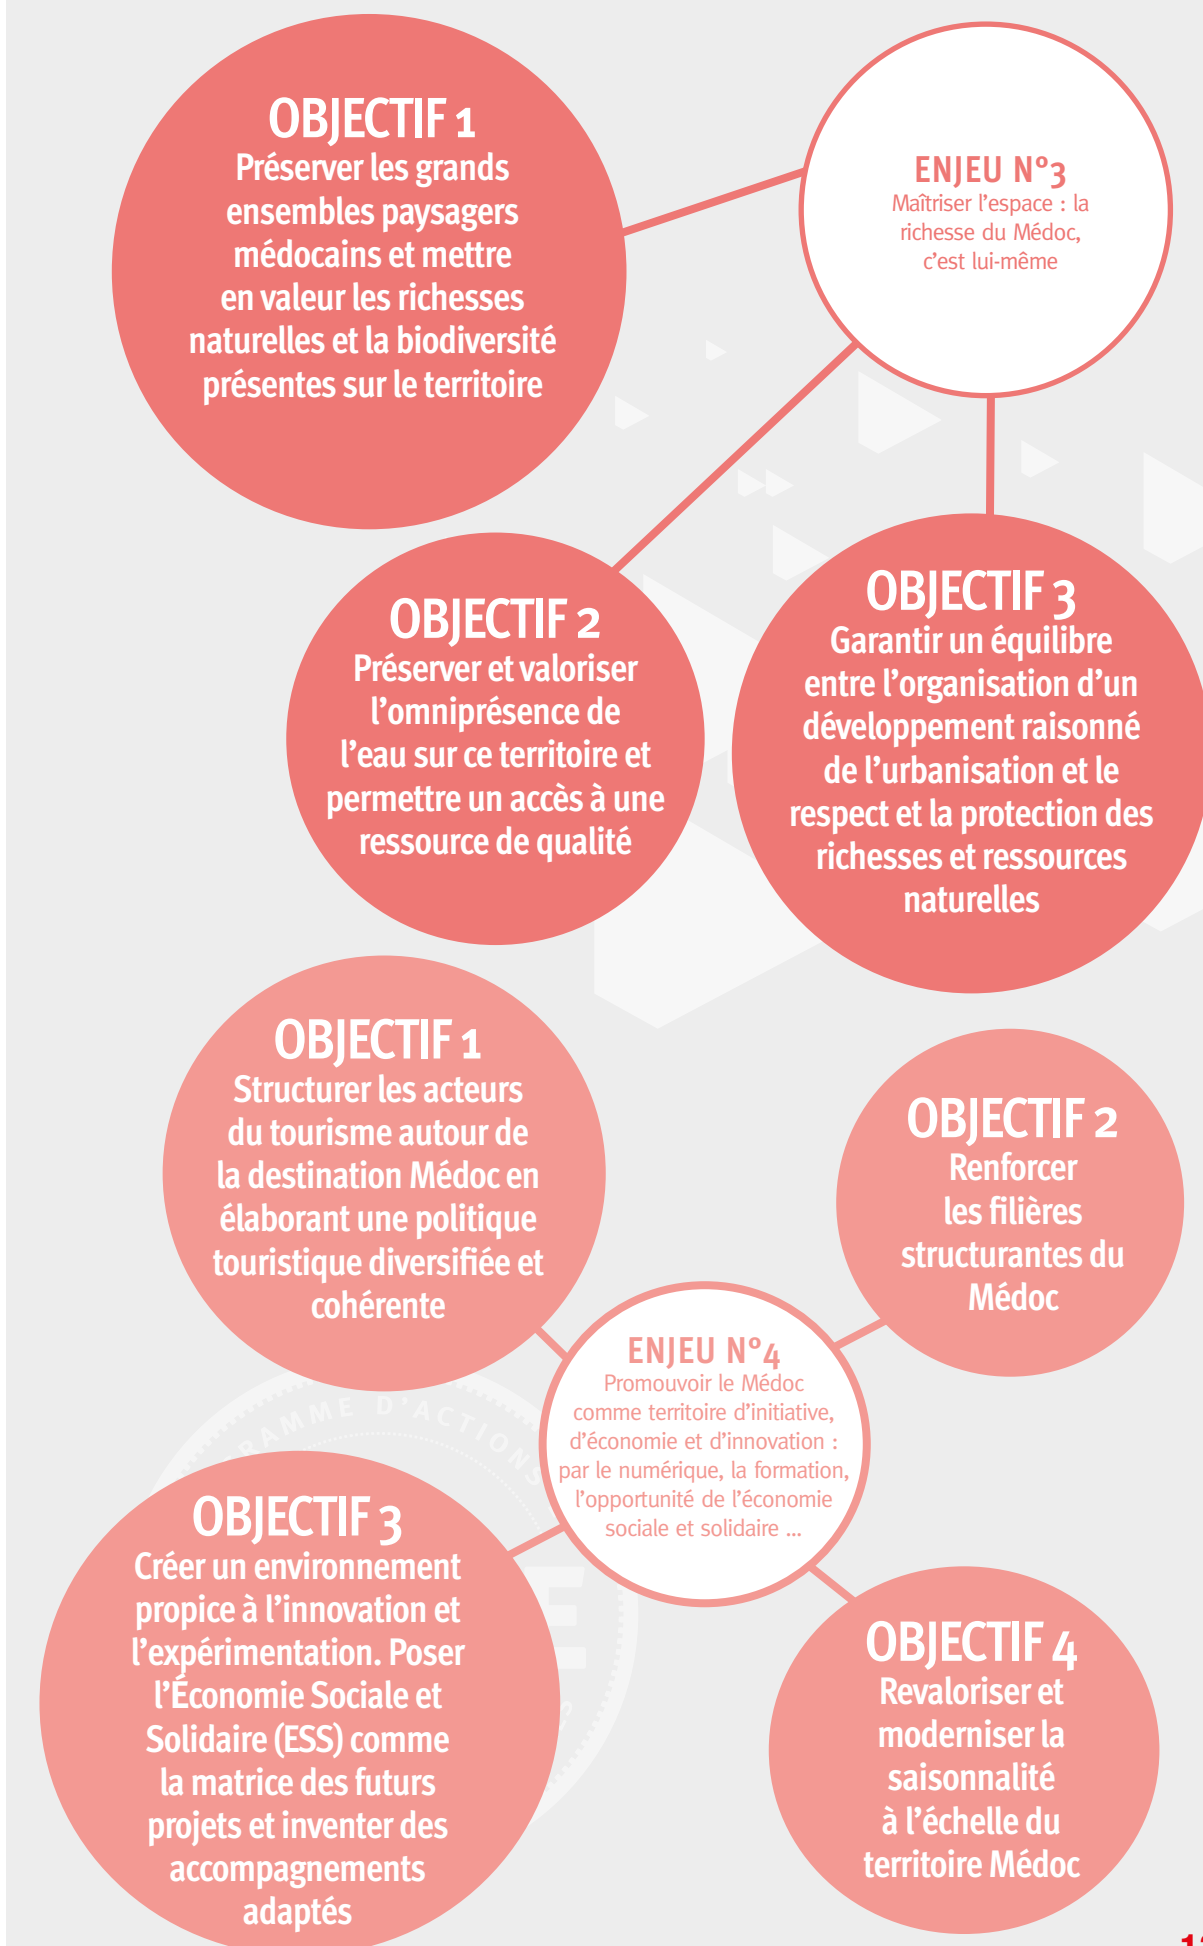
OBJECTIF 1
Préserver les grands ensembles paysagers médocains et mettre en valeur les richesses naturelles et la biodiversité présentes sur le territoire

ENJEU N°3
Maîtriser l'espace : la richesse du Médoc, c'est lui-même

OBJECTIF 2
Préserver et valoriser l'omniprésence de l'eau sur ce territoire et permettre un accès à une ressource de qualité

OBJECTIF 3
Garantir un équilibre entre l'organisation d'un développement raisonné de l'urbanisation et le respect et la protection des richesses et ressources naturelles

OBJECTIF 1
Structurer les acteurs du tourisme autour de la destination Médoc en élaborant une politique touristique diversifiée et cohérente

OBJECTIF 2
Renforcer les filières structurantes du Médoc

ENJEU N°4
Promouvoir le Médoc comme territoire d'initiative, d'économie et d'innovation : par le numérique, la formation, l'opportunité de l'économie sociale et solidaire ...

OBJECTIF 3
Créer un environnement propice à l'innovation et l'expérimentation. Poser l'Économie Sociale et Solidaire (ESS) comme la matrice des futurs projets et inventer des accompagnements adaptés

OBJECTIF 4
Revaloriser et moderniser la saisonnalité à l'échelle du territoire Médoc